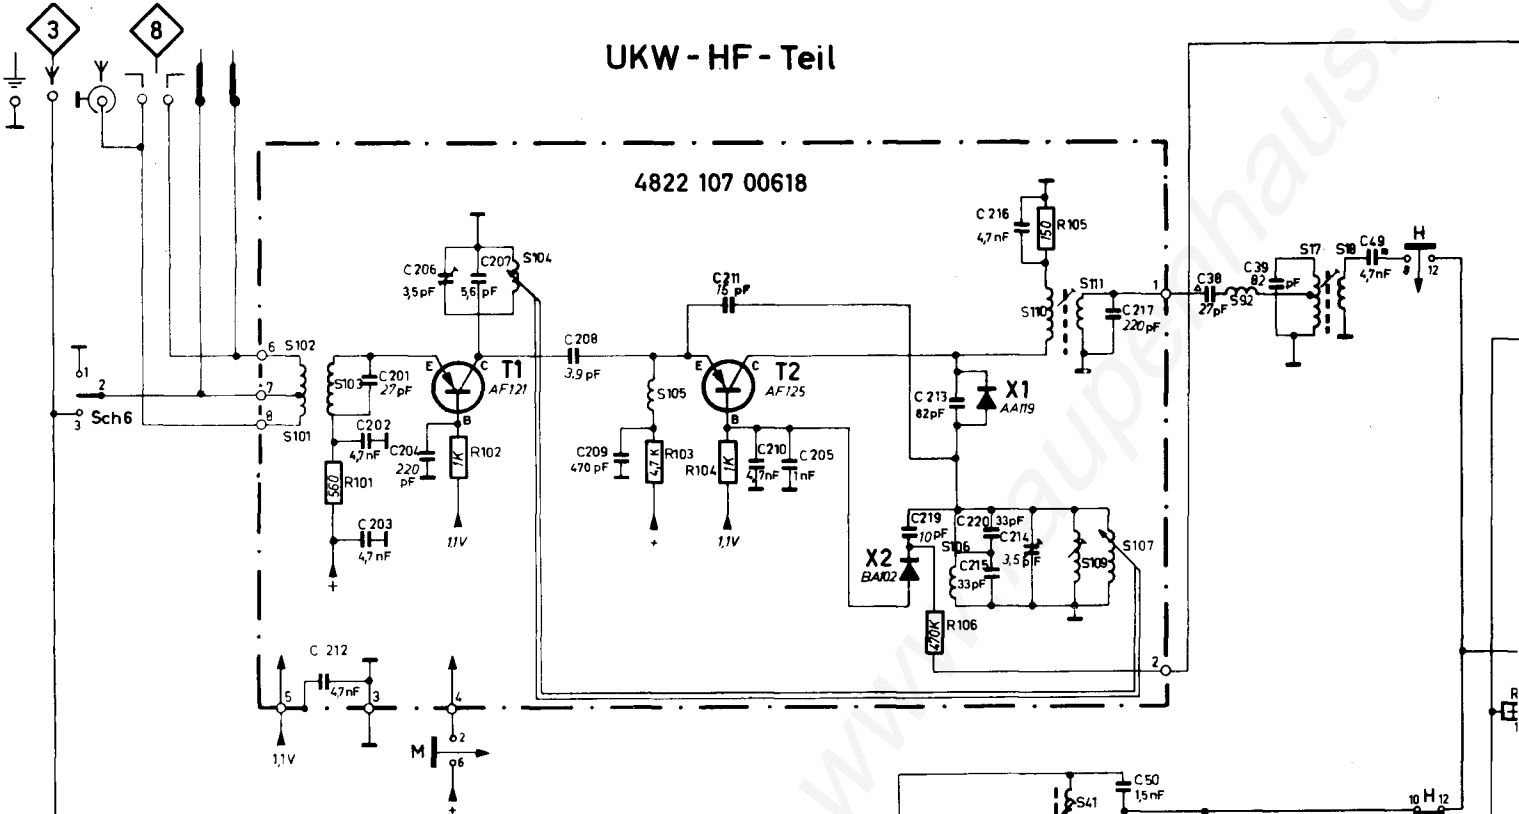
3
8
UKW - HF - Teil
4822 107 00618
C 216
4,7 nF
150
R105
C 206
3,5 pF
C207
5,6 pF
S104
C211
15 pF
S111
S110
C 217
220 pF
1
C38
27pF
S92
C39
82
pF
S17
S18
C49
4,7nF
H
8
12
6
S102
7
8
S101
S103
C201
27pF
E
C
B
T1
AF121
C 208
3,9 pF
S105
E
C
B
T2
AF125
C 213
82pF
X1
AA119
1
2
3
Sch6
C202
4,7nF
C204
220 pF
560
R101
1K
R102
C209
470 pF
4,7 K
R103
R104
1K
C210
4,7nF
C 205
1nF
C 203
4,7 nF
+
1,1V
+
1,1V
C219
10 pF
X2
BA102
C220
33pF
C214
S106
C215
33pF
3,5 pF
S109
S107
470K
R106
2
C 212
4,7nF
5
3
4
2
M
6
+
1,1V
S41
C 50
1,5 nF
10 H 12